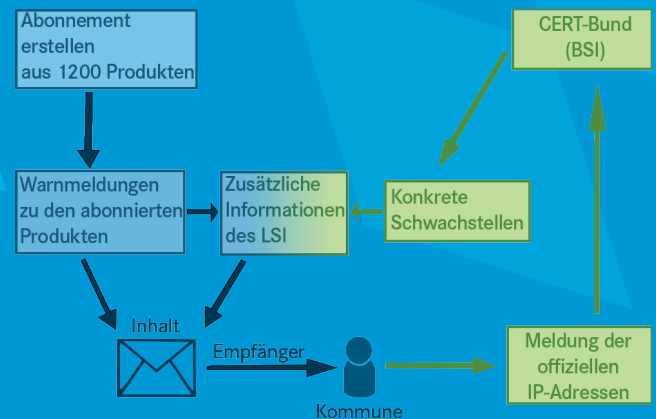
Abonnement erstellen aus 1200 Produkten

CERT-Bund (BSI)

Warnmeldungen zu den abonnierten Produkten

Zusätzliche Informationen des LSI

Konkrete Schwachstellen

Inhalt

Empfänger

Kommune

Meldung der offiziellen IP-Adressen